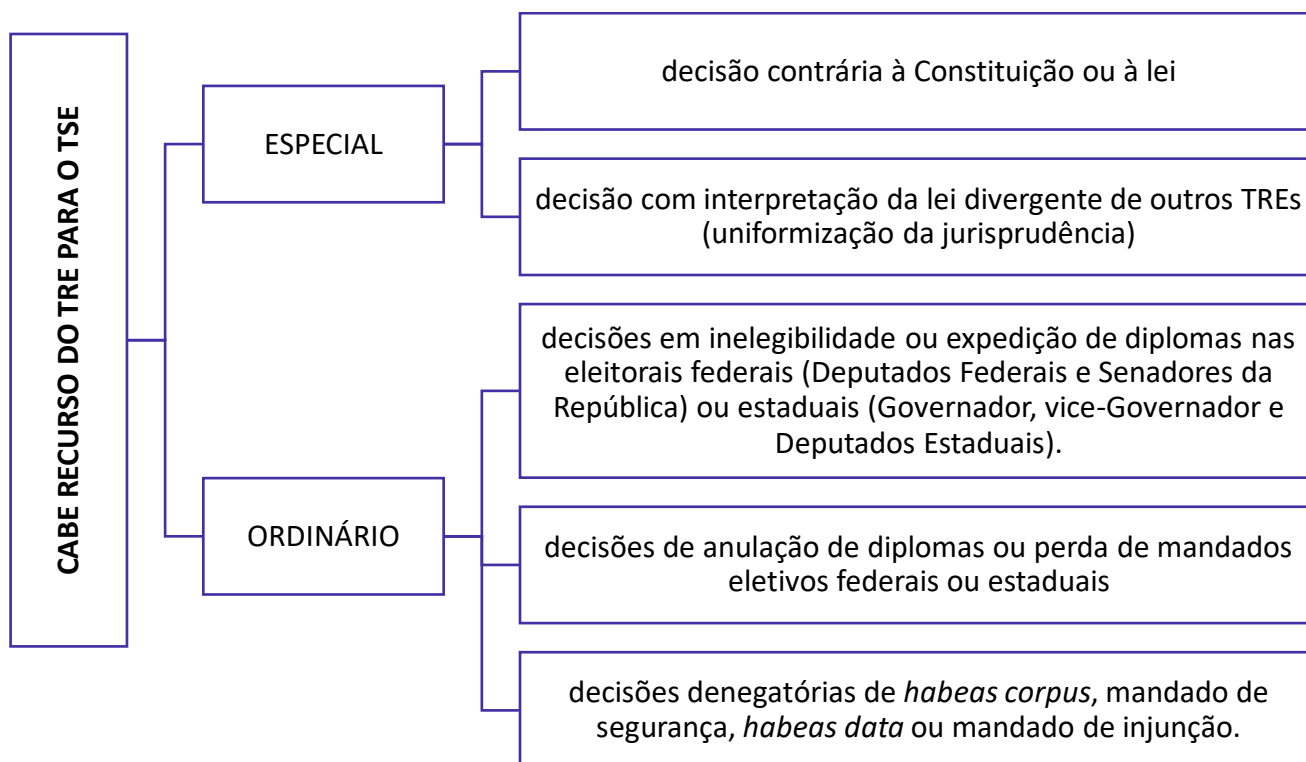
CABE RECURSO DO TRE PARA O TSE

ESPECIAL

decisão contrária à Constituição ou à lei

decisão com interpretação da lei divergente de outros TREs (uniformização da jurisprudência)

ORDINÁRIO

decisões em inelegibilidade ou expedição de diplomas nas eleitorais federais (Deputados Federais e Senadores da República) ou estaduais (Governador, vice-Governador e Deputados Estaduais).

decisões de anulação de diplomas ou perda de mandados eletivos federais ou estaduais

decisões denegatórias de habeas corpus, mandado de segurança, habeas data ou mandado de injunção.